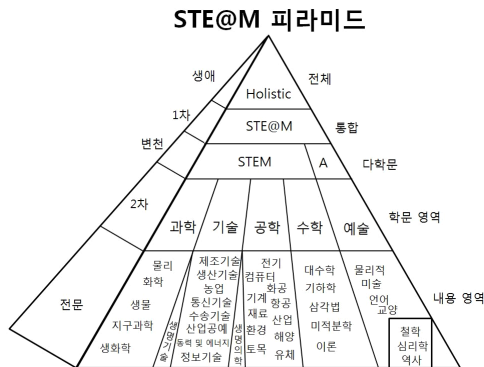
STE@M 피라미드

생애

전체

Holistic

1차

STE@M

통합

변천

STEM

A

다학문

2차

과학

기술

공학

수학

예술

학문 영역

전문

물리
화학
생물
지구과학
생화학

생명기술

제조기술
생산기술
농업
통신기술
수송기술
산업공예
동력 및 에너지
정보기술

생명의학

전기
컴퓨터
기계
재료
환경
토목

화공
항공
산업
해양
유체

대수학
기하학
삼각법
미적분학
이론

물리적
미술
언어
교양

철학
심리학
역사

내용 영역